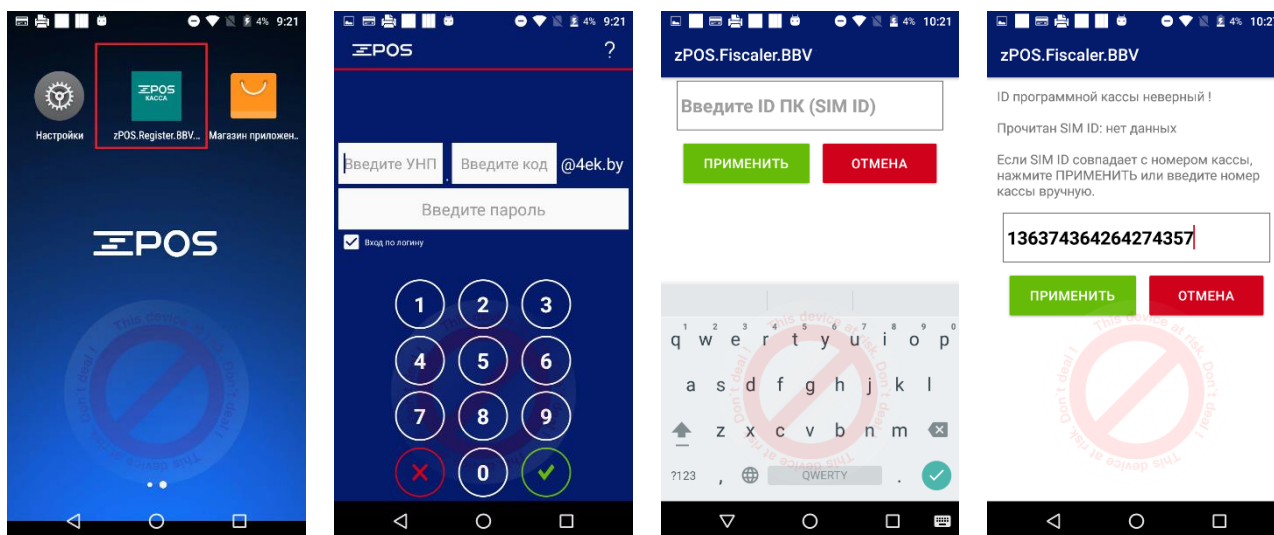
4% 9:21

Настройки

ZPOS КАССА

zPOS.Register.BBV...

Магазин приложен...

ZPOS

This device at risk. Don't deal!

4% 9:21

ZPOS

?

Введите УНП

.

Введите код

@4ek.by

Введите пароль

Вход по логину

1 2 3
4 5 6
7 8 9
0

4% 10:21

zPOS.Fiscaler.BBV

Введите ID ПК (SIM ID)

ПРИМЕНИТЬ

ОТМЕНА

1 2 3 4 5 6 7 8 9 0
q w e r t y u i o p
a s d f g h j k l
z x c v b n m
?123 , QWERTY .

4% 10:2

zPOS.Fiscaler.BBV

ID программной кассы неверный !

Прочитан SIM ID: нет данных

Если SIM ID совпадает с номером кассы, нажмите ПРИМЕНИТЬ или введите номер кассы вручную.

136374364264274357

ПРИМЕНИТЬ

ОТМЕНА